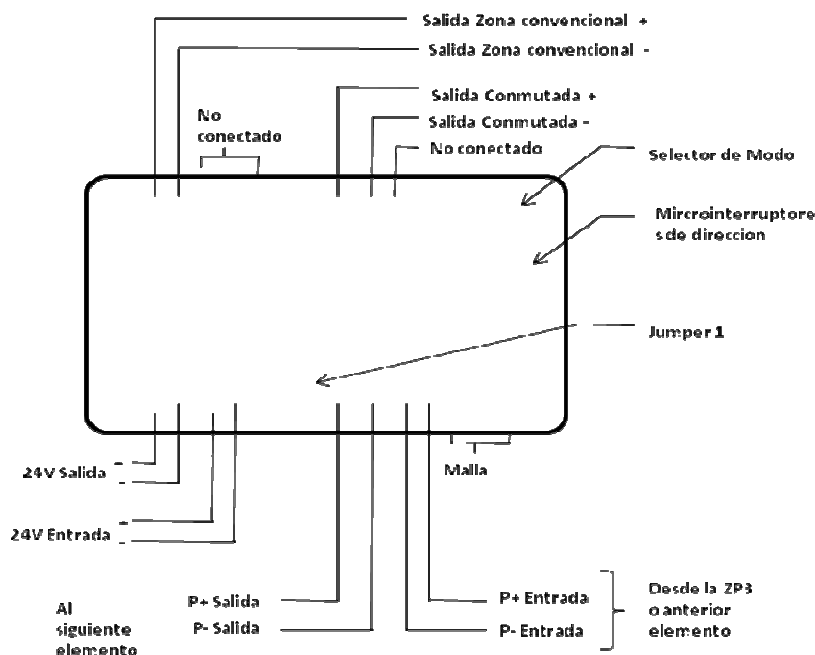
Salida Zona convencional +
Salida Zona convencional -
Salida Conmutada +
No conectado
Salida Conmutada -
No conectado
Selector de Modo
Mircrointerruptore sde direccion
Jumper 1
Malla
24V Salida -
-
24V Entrada -
-
P+ Salida
P- Salida
P+ Entrada
P- Entrada
Desde la ZP3 o anterior elemento
Al siguiente elemento